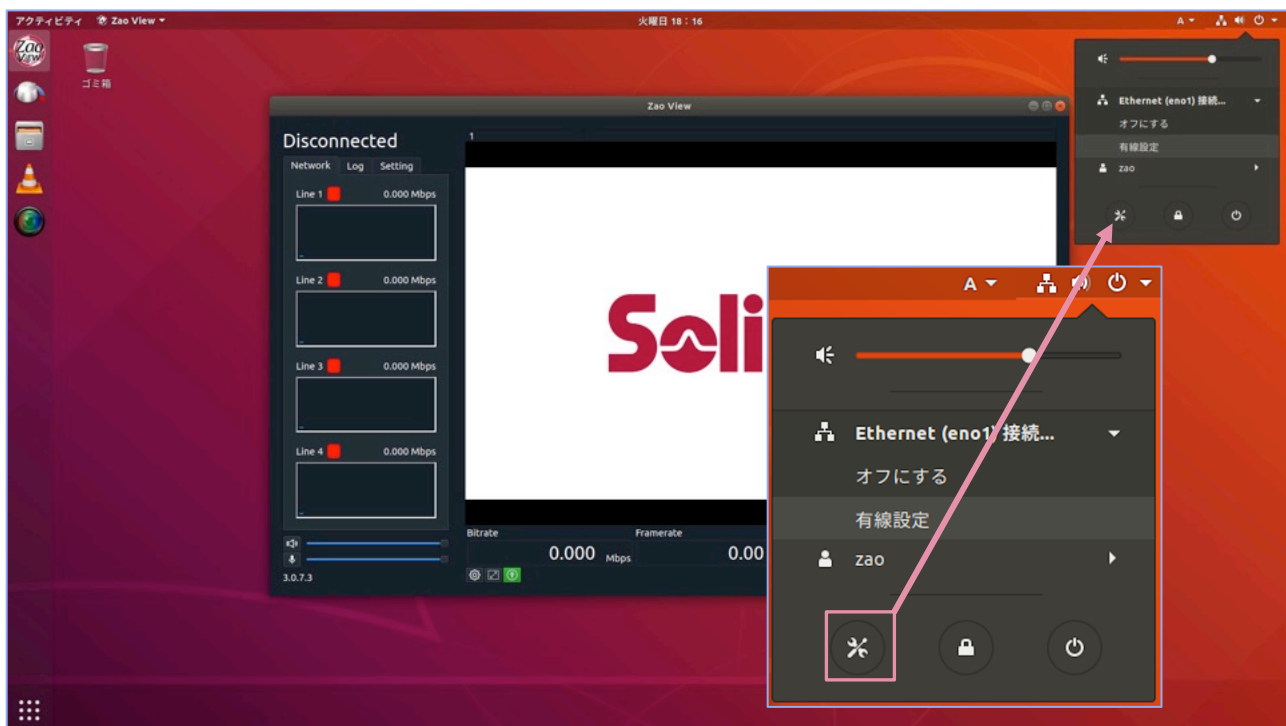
アクティビティ Zao View ▾ 火曜日 18：16 A ▾

Zao View

ゴミ箱

Zao View

Disconnected

Network Log Setting

Line 1 0.000 Mbps

Line 2 0.000 Mbps

Line 3 0.000 Mbps

Line 4 0.000 Mbps

3.0.7.3

1

Soli

Bitrate Framerate

0.000 Mbps 0.00

Ethernet (eno1) 接続...

オフにする

有線設定

zao

A ▾

Ethernet (eno1) 接続...

オフにする

有線設定

zao